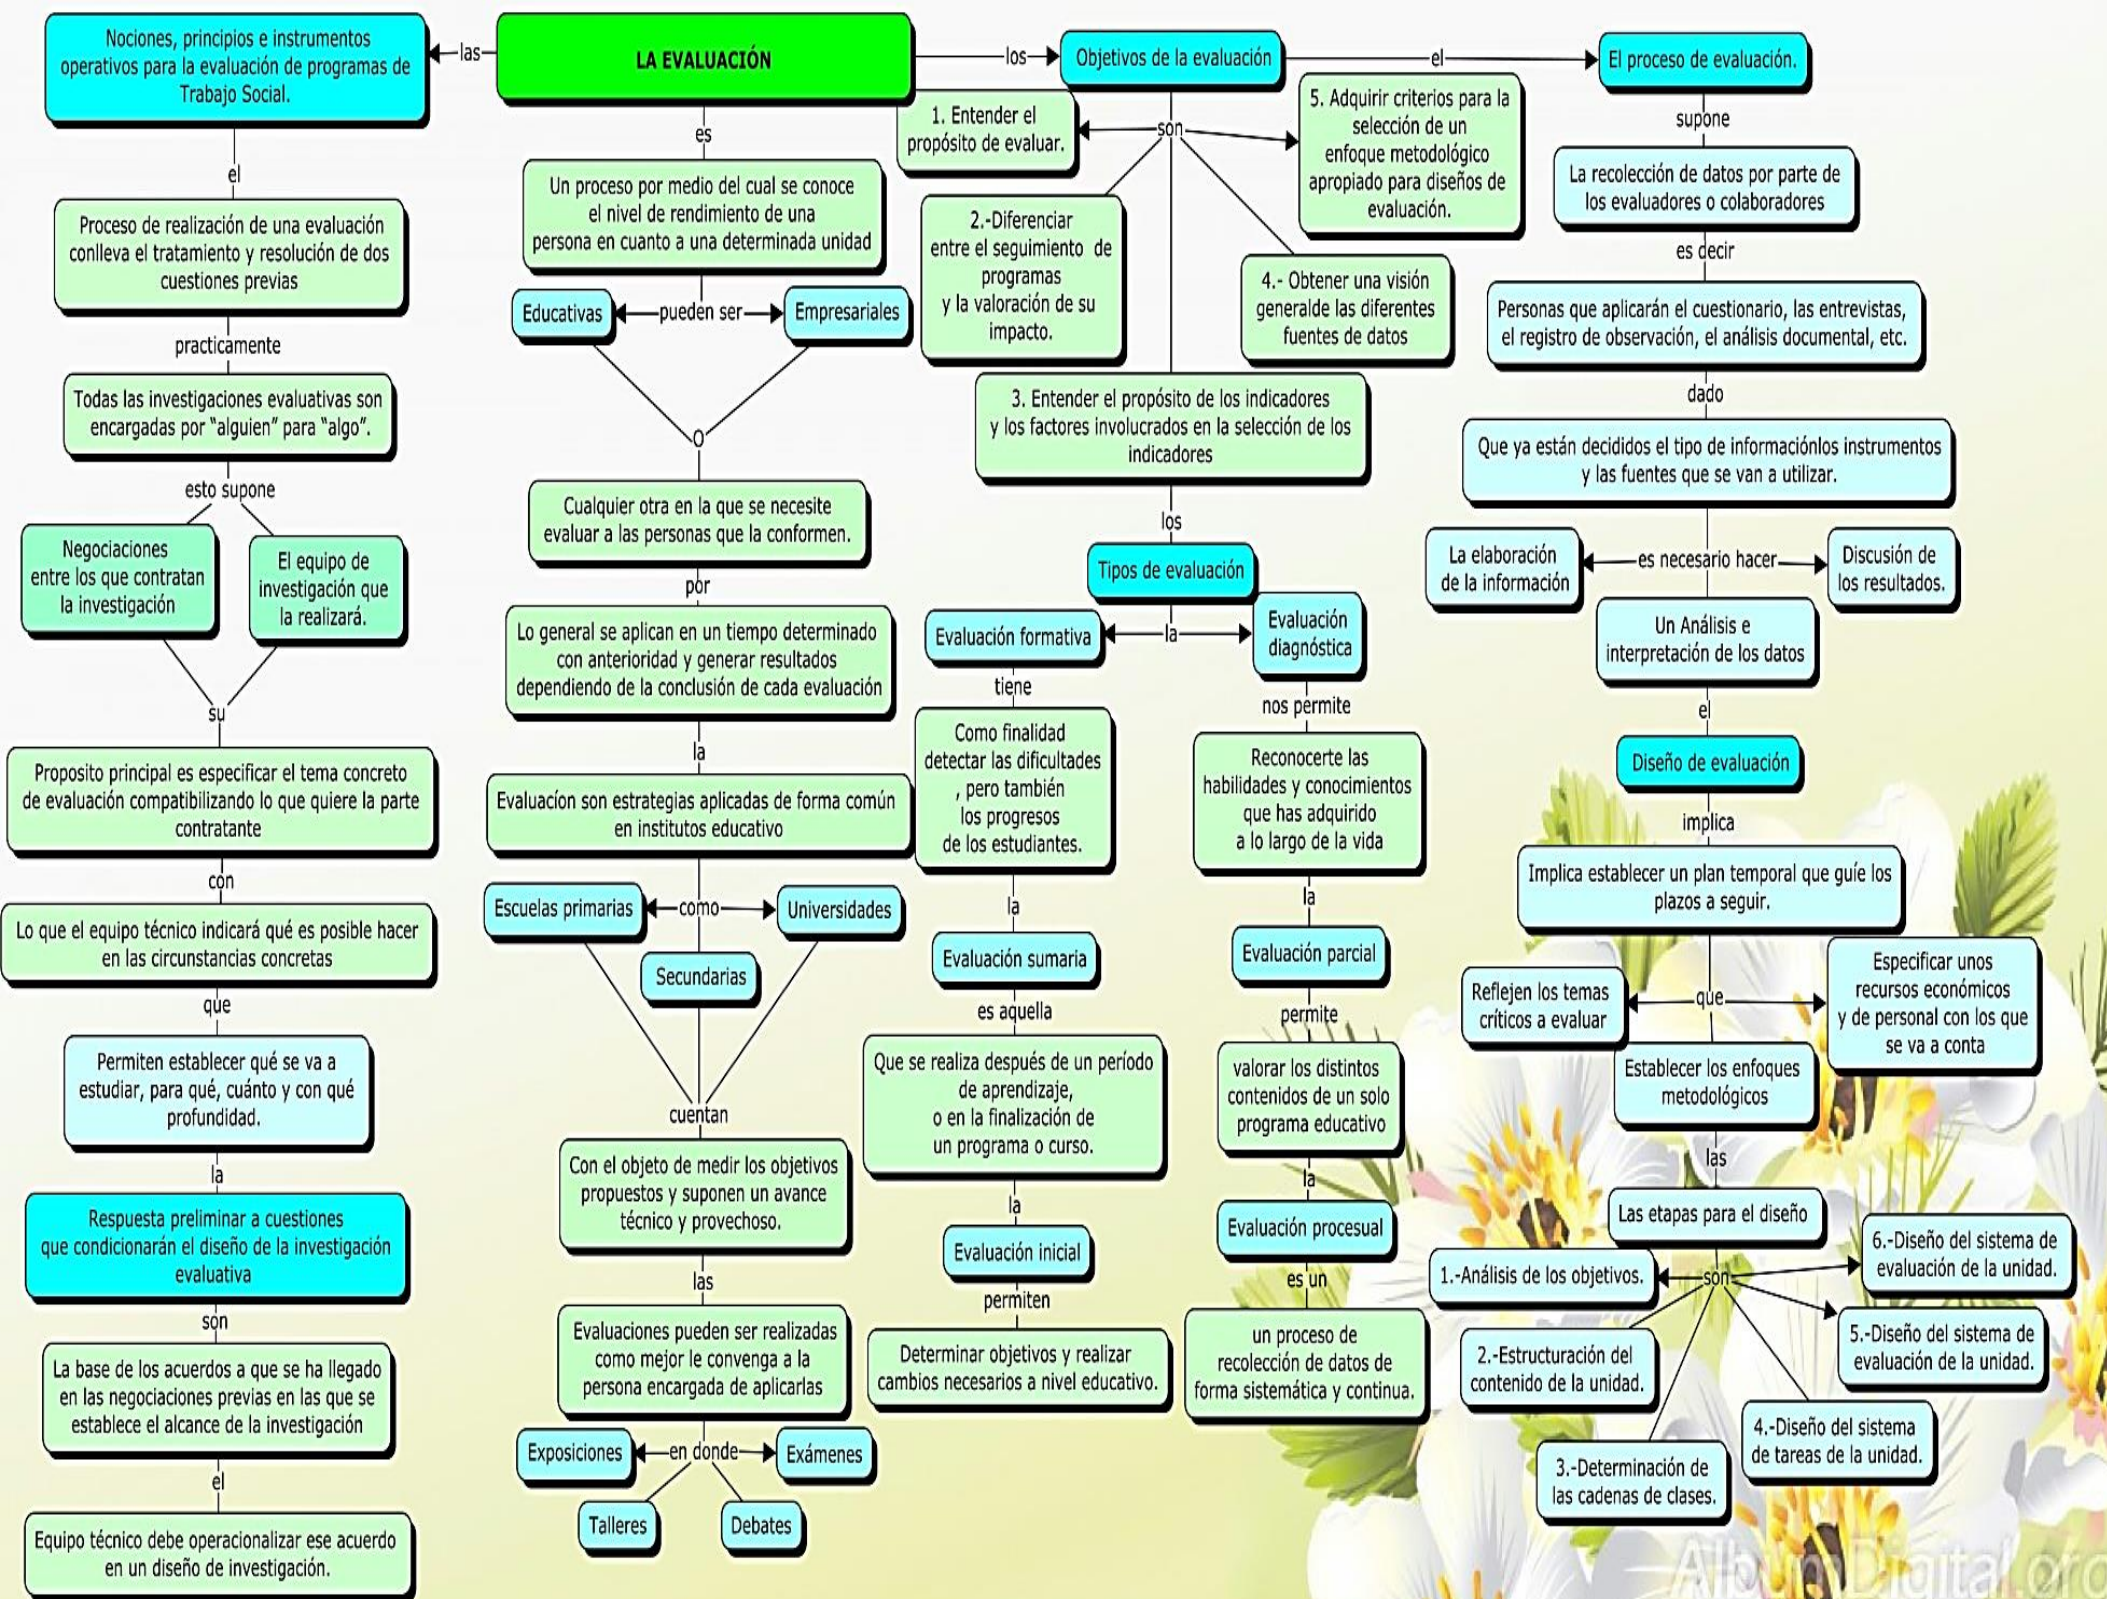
LA EVALUACIÓN

las

Nociones, principios e instrumentos operativos para la evaluación de programas de Trabajo Social.

el

Proceso de realización de una evaluación conlleva el tratamiento y resolución de dos cuestiones previas

practicamente

Todas las investigaciones evaluativas son encargadas por "alguien" para "algo".

esto supone

Negociaciones entre los que contratan la investigación

El equipo de investigación que la realizará.

su

Proposito principal es especificar el tema concreto de evaluación compatibilizando lo que quiere la parte contratante

con

Lo que el equipo técnico indicará qué es posible hacer en las circunstancias concretas

que

Permiten establecer qué se va a estudiar, para qué, cuánto y con qué profundidad.

la

Respuesta preliminar a cuestiones que condicionarán el diseño de la investigación evaluativa

son

La base de los acuerdos a que se ha llegado en las negociaciones previas en las que se establece el alcance de la investigación

el

Equipo técnico debe operacionalizar ese acuerdo en un diseño de investigación.

es

Un proceso por medio del cual se conoce el nivel de rendimiento de una persona en cuanto a una determinada unidad

Educativas

pueden ser

Empresariales

O

Cualquier otra en la que se necesite evaluar a las personas que la conformen.

por

Lo general se aplican en un tiempo determinado con anterioridad y generar resultados dependiendo de la conclusión de cada evaluación

la

Evaluacíon son estrategias aplicadas de forma común en institutos educativo

Escuelas primarias

como

Universidades

Secundarias

cuentan

Con el objeto de medir los objetivos propuestos y suponen un avance técnico y provechoso.

las

Evaluaciones pueden ser realizadas como mejor le convenga a la persona encargada de aplicarlas

Exposiciones

en donde

Exámenes

Talleres

Debates

los

Objetivos de la evaluación

son

1. Entender el propósito de evaluar.

2.-Diferenciar entre el seguimiento de programas y la valoración de su impacto.

3. Entender el propósito de los indicadores y los factores involucrados en la selección de los indicadores

4.- Obtener una visión generalde las diferentes fuentes de datos

5. Adquirir criterios para la selección de un enfoque metodológico apropiado para diseños de evaluación.

los

Tipos de evaluación

la

Evaluación formativa

tiene

Como finalidad detectar las dificultades , pero también los progresos de los estudiantes.

la

Evaluación sumaria

es aquella

Que se realiza después de un período de aprendizaje, o en la finalización de un programa o curso.

la

Evaluación inicial

permiten

Determinar objetivos y realizar cambios necesarios a nivel educativo.

Evaluación diagnóstica

nos permite

Reconocerte las habilidades y conocimientos que has adquirido a lo largo de la vida

la

Evaluación parcial

permite

valorar los distintos contenidos de un solo programa educativo

la

Evaluación procesual

es un

un proceso de recolección de datos de forma sistemática y continua.

el

El proceso de evaluación.

supone

La recolección de datos por parte de los evaluadores o colaboradores

es decir

Personas que aplicarán el cuestionario, las entrevistas, el registro de observación, el análisis documental, etc.

dado

Que ya están decididos el tipo de informaciónlos instrumentos y las fuentes que se van a utilizar.

La elaboración de la información

es necesario hacer

Discusión de los resultados.

Un Análisis e interpretación de los datos

el

Diseño de evaluación

implica

Implica establecer un plan temporal que guíe los plazos a seguir.

que

Reflejen los temas críticos a evaluar

Especificar unos recursos económicos y de personal con los que se va a conta

Establecer los enfoques metodológicos

las

Las etapas para el diseño

son

1.-Análisis de los objetivos.

2.-Estructuración del contenido de la unidad.

3.-Determinación de las cadenas de clases.

4.-Diseño del sistema de tareas de la unidad.

5.-Diseño del sistema de evaluación de la unidad.

6.-Diseño del sistema de evaluación de la unidad.

AlbumDigital.org